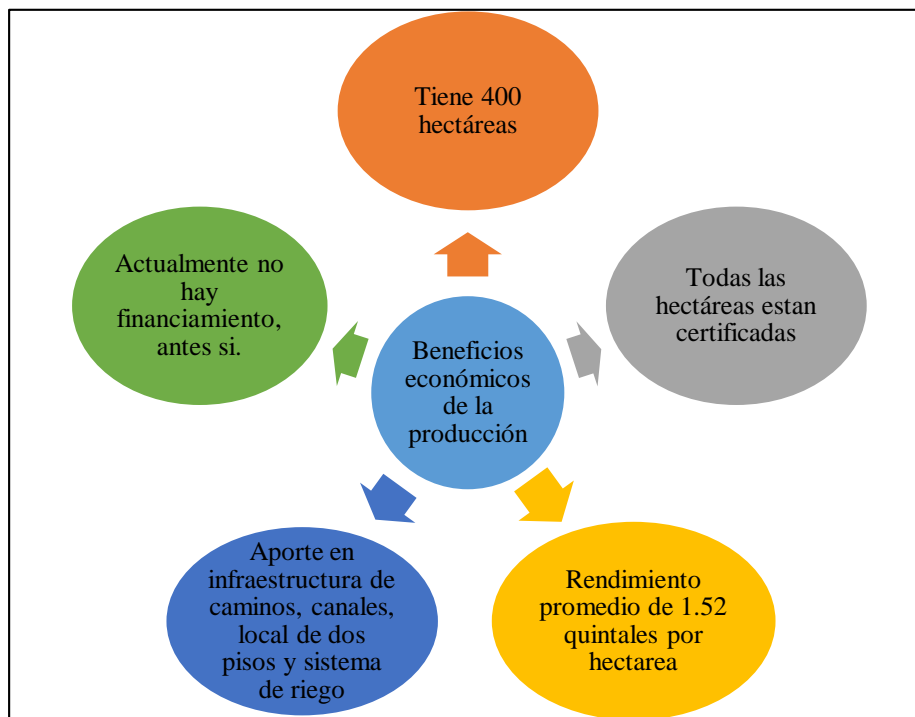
Tiene 400 hectáreas

Todas las hectáreas estan certificadas

Rendimiento promedio de 1.52 quintales por hectarea

Aporte en infraestructura de caminos, canales, local de dos pisos y sistema de riego

Actualmente no hay financiamiento, antes si.

Beneficios económicos de la producción